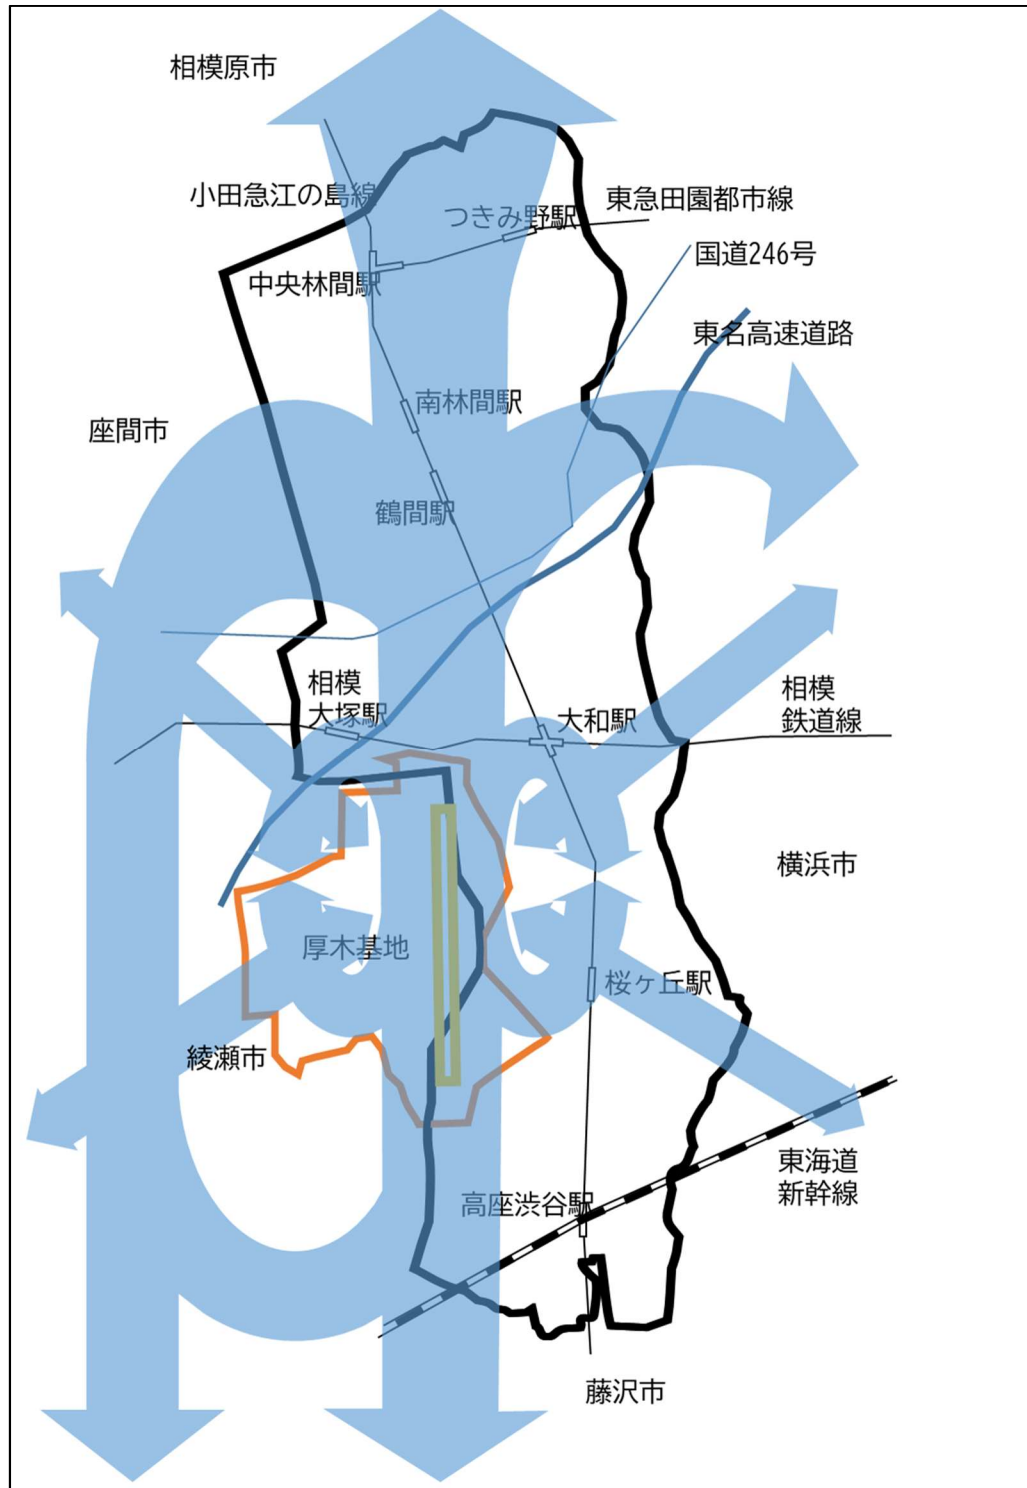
相模原市

小田急江の島線

つきみ野駅

東急田園都市線

国道246号

中央林間駅

東名高速道路

南林間駅

座間市

鶴間駅

相模
大塚駅

大和駅

相模
鉄道線

横浜市

厚木基地

桜ヶ丘駅

綾瀬市

東海道
新幹線

高座渋谷駅

藤沢市